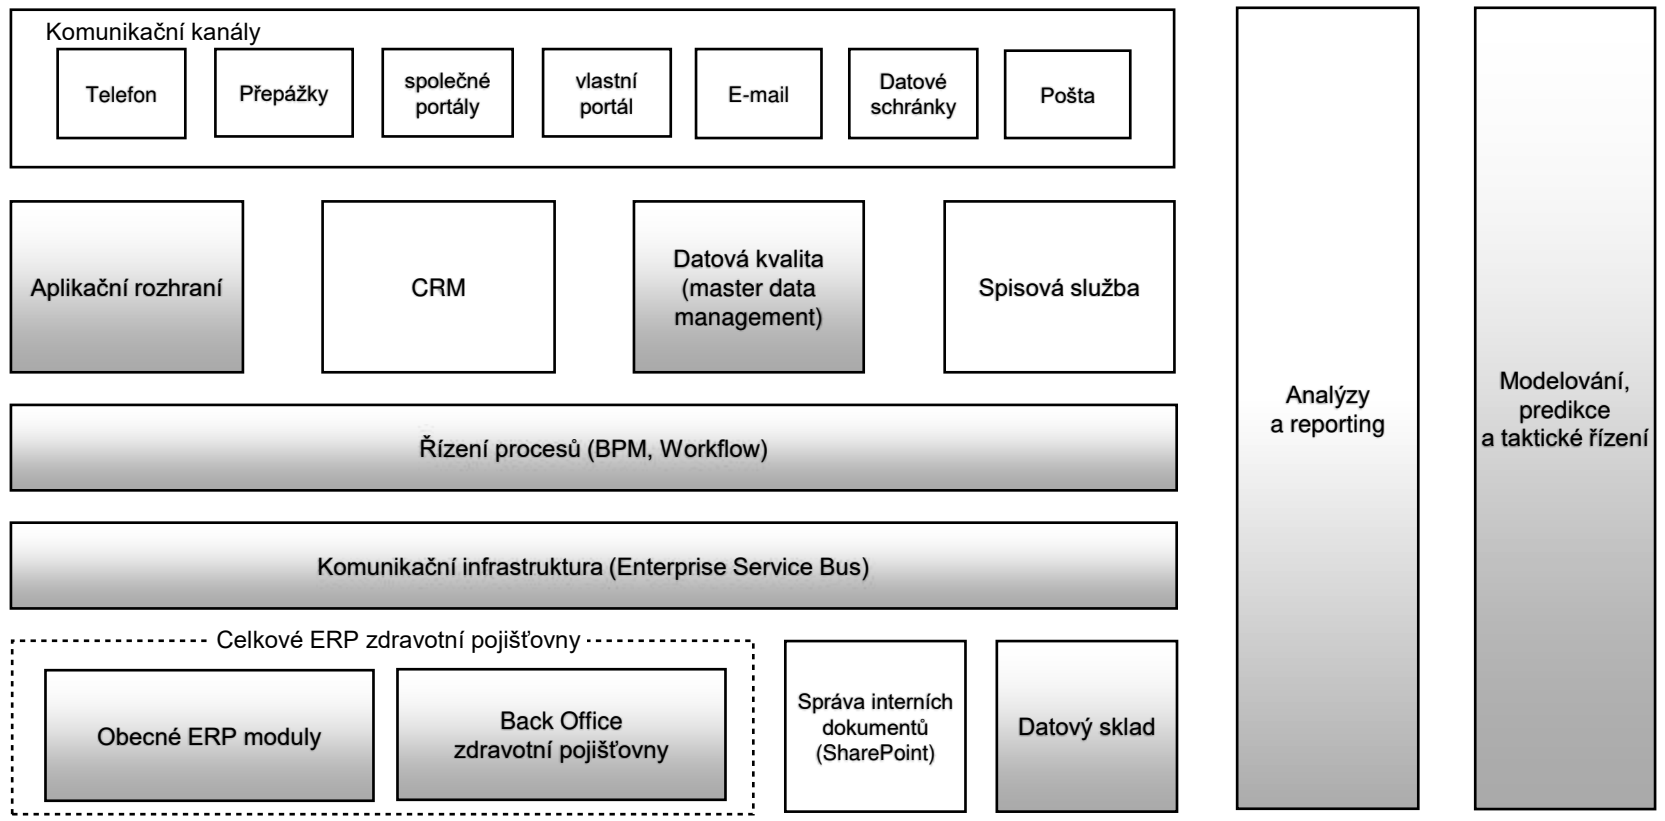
Komunikační kanály

Telefon

Přepážky

společné portály

vlastní portál

E-mail

Datové schránky

Pošta

Aplikační rozhraní

CRM

Datová kvalita (master data management)

Spisová služba

Řízení procesů (BPM, Workflow)

Komunikační infrastruktura (Enterprise Service Bus)

Celkové ERP zdravotní pojišťovny

Obecné ERP moduly

Back Office zdravotní pojišťovny

Správa interních dokumentů (SharePoint)

Datový sklad

Analýzy a reporting

Modelování, predikce a taktické řízení